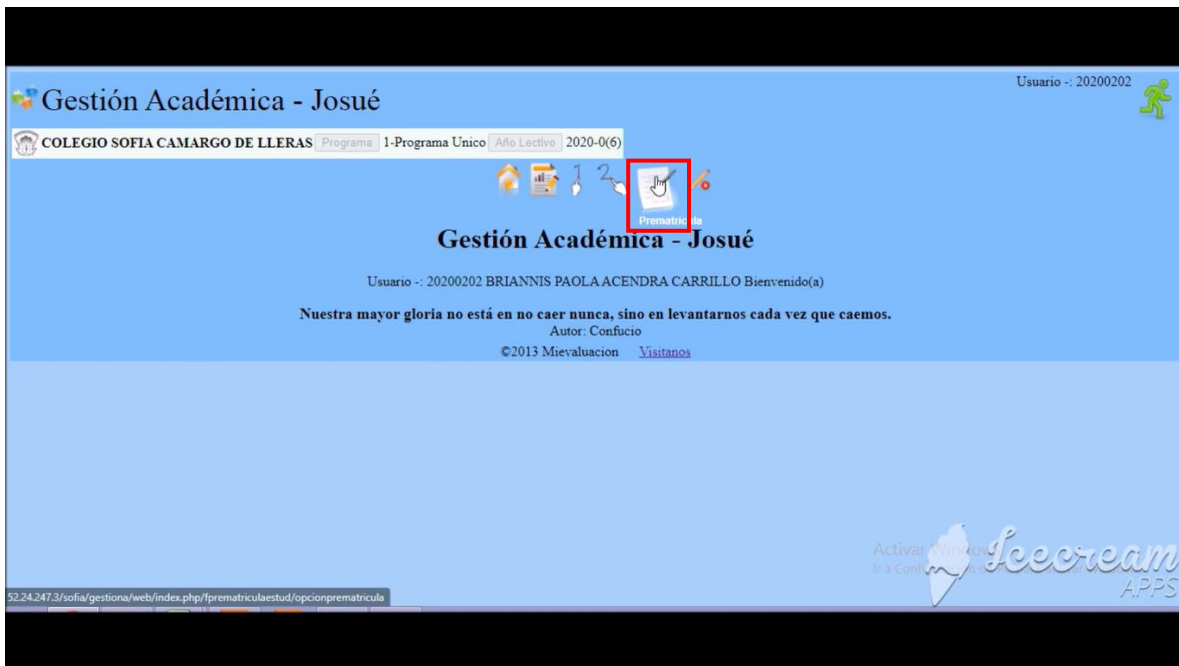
Gestión Académica - Josué

Usuario -: 20200202

COLEGIO SOFIA CAMARGO DE LLERAS Programa 1-Programa Unico Año Lectivo 2020-0(6)

1 2

Prematricula

Gestión Académica - Josué

Usuario -: 20200202 BRIANNIS PAOLA ACENDRA CARRILLO Bienvenido(a)

Nuestra mayor gloria no está en no caer nunca, sino en levantarnos cada vez que caemos.
Autor: Confucio

©2013 Mievaluacion Visitanos

Activar Windows
Ir a Configuración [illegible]

Icecream APPS

52.24.247.3/sofia/gestiona/web/index.php/fprematriculaestud/opcionprematricula